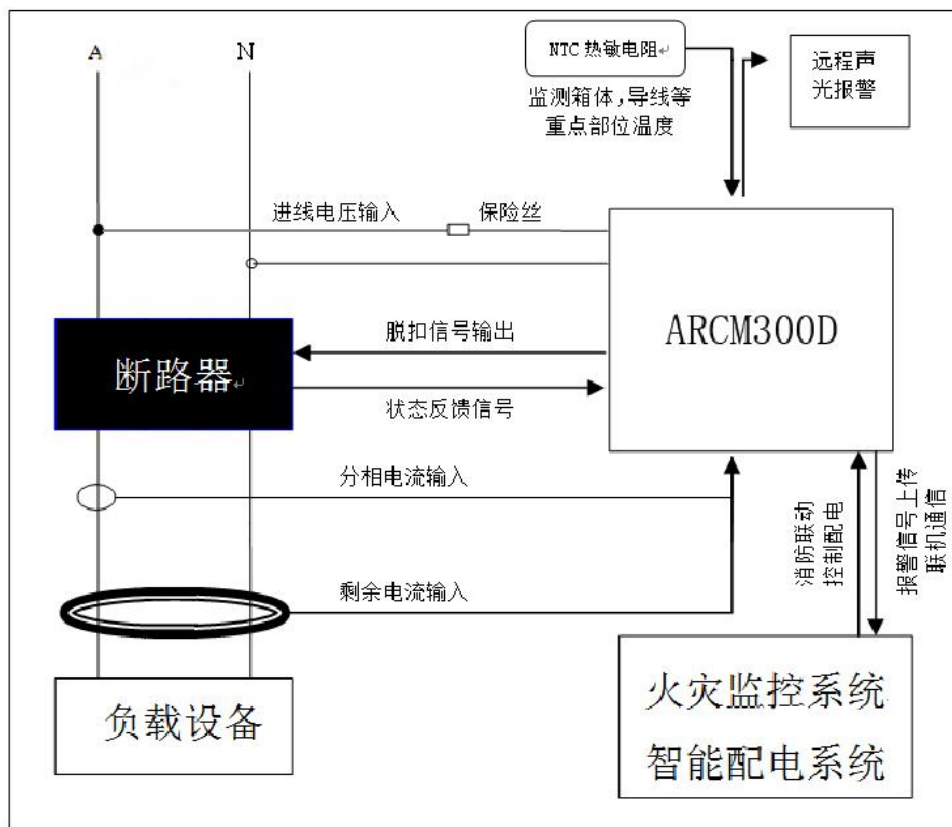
A

N

NTC 热敏电阻

监测箱体,导线等重点部位温度

远程声光报警

进线电压输入

保险丝

ARCM300D

断路器

脱扣信号输出

状态反馈信号

分相电流输入

剩余电流输入

消防联动控制配电

报警信号上传联机通信

负载设备

火灾监控系统
智能配电系统